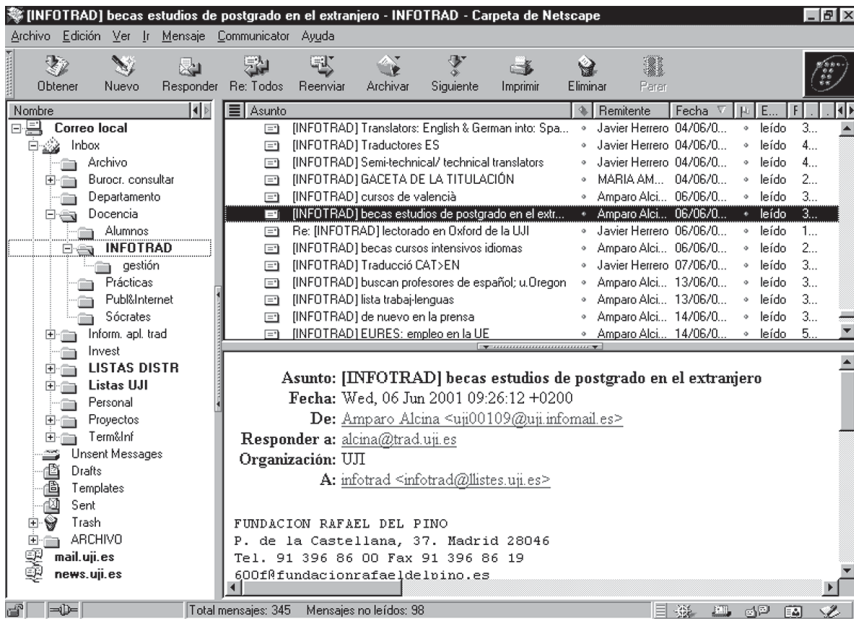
[INFOTRAD] becas estudios de postgrado en el extranjero - INFOTRAD - Carpeta de Netscape

Archivo Edición Ver Ir Mensaje Communicator Ayuda

Obtener Nuevo Responder Re: Todos Reenviar Archivar Siguiente Imprimir Eliminar Parar

Nombre
Correo local
Inbox
Archivo
Burocr. consultar
Departamento
Docencia
Alumnos
INFOTRAD
gestión
Prácticas
Publ&Internet
Sócrates
Inform. apl. trad
Invest
LISTAS DISTR
Listas UJI
Personal
Proyectos
Term&Inf
Unsent Messages
Drafts
Templates
Sent
Trash
ARCHIVO
mail.uji.es
news.uji.es

| Asunto | Remitente | Fecha | E... | F |
|---|---|---|---|---|
| [INFOTRAD] Translators: English & German into: Spa... | Javier Herrero | 04/06/0... | leído | 3... |
| [INFOTRAD] Traductores ES | Javier Herrero | 04/06/0... | leído | 4... |
| [INFOTRAD] Semi-technical/ technical translators | Javier Herrero | 04/06/0... | leído | 4... |
| [INFOTRAD] GACETA DE LA TITULACIÓN | MARIA AM... | 04/06/0... | leído | 2... |
| [INFOTRAD] cursos de valencià | Amparo Alci... | 06/06/0... | leído | 3... |
| [INFOTRAD] becas estudios de postgrado en el extr... | Amparo Alci... | 06/06/0... | leído | 3... |
| Re: [INFOTRAD] lectorado en Oxford de la UJI | Javier Herrero | 06/06/0... | leído | 1... |
| [INFOTRAD] becas cursos intensivos idiomas | Amparo Alci... | 06/06/0... | leído | 2... |
| [INFOTRAD] Traducció CAT>EN | Javier Herrero | 07/06/0... | leído | 3... |
| [INFOTRAD] buscan profesores de español; u.Oregon | Amparo Alci... | 13/06/0... | leído | 3... |
| [INFOTRAD] lista trabaj-lenguas | Amparo Alci... | 13/06/0... | leído | 3... |
| [INFOTRAD] de nuevo en la prensa | Amparo Alci... | 14/06/0... | leído | 3... |
| [INFOTRAD] EURES: empleo en la UE | Amparo Alci... | 14/06/0... | leído | 5... |

Asunto: [INFOTRAD] becas estudios de postgrado en el extranjero
Fecha: Wed, 06 Jun 2001 09:26:12 +0200
De: Amparo Alcina <uji00109@uji.infomail.es>
Responder a: alcina@trad.uji.es
Organización: UJI
A: infotrad <infotrad@llistes.uji.es>

FUNDACION RAFAEL DEL PINO
P. de la Castellana, 37. Madrid 28046
Tel. 91 396 86 00 Fax 91 396 86 19
600f@fundacionrafaeldelpino.es

Total mensajes: 345 Mensajes no leídos: 98